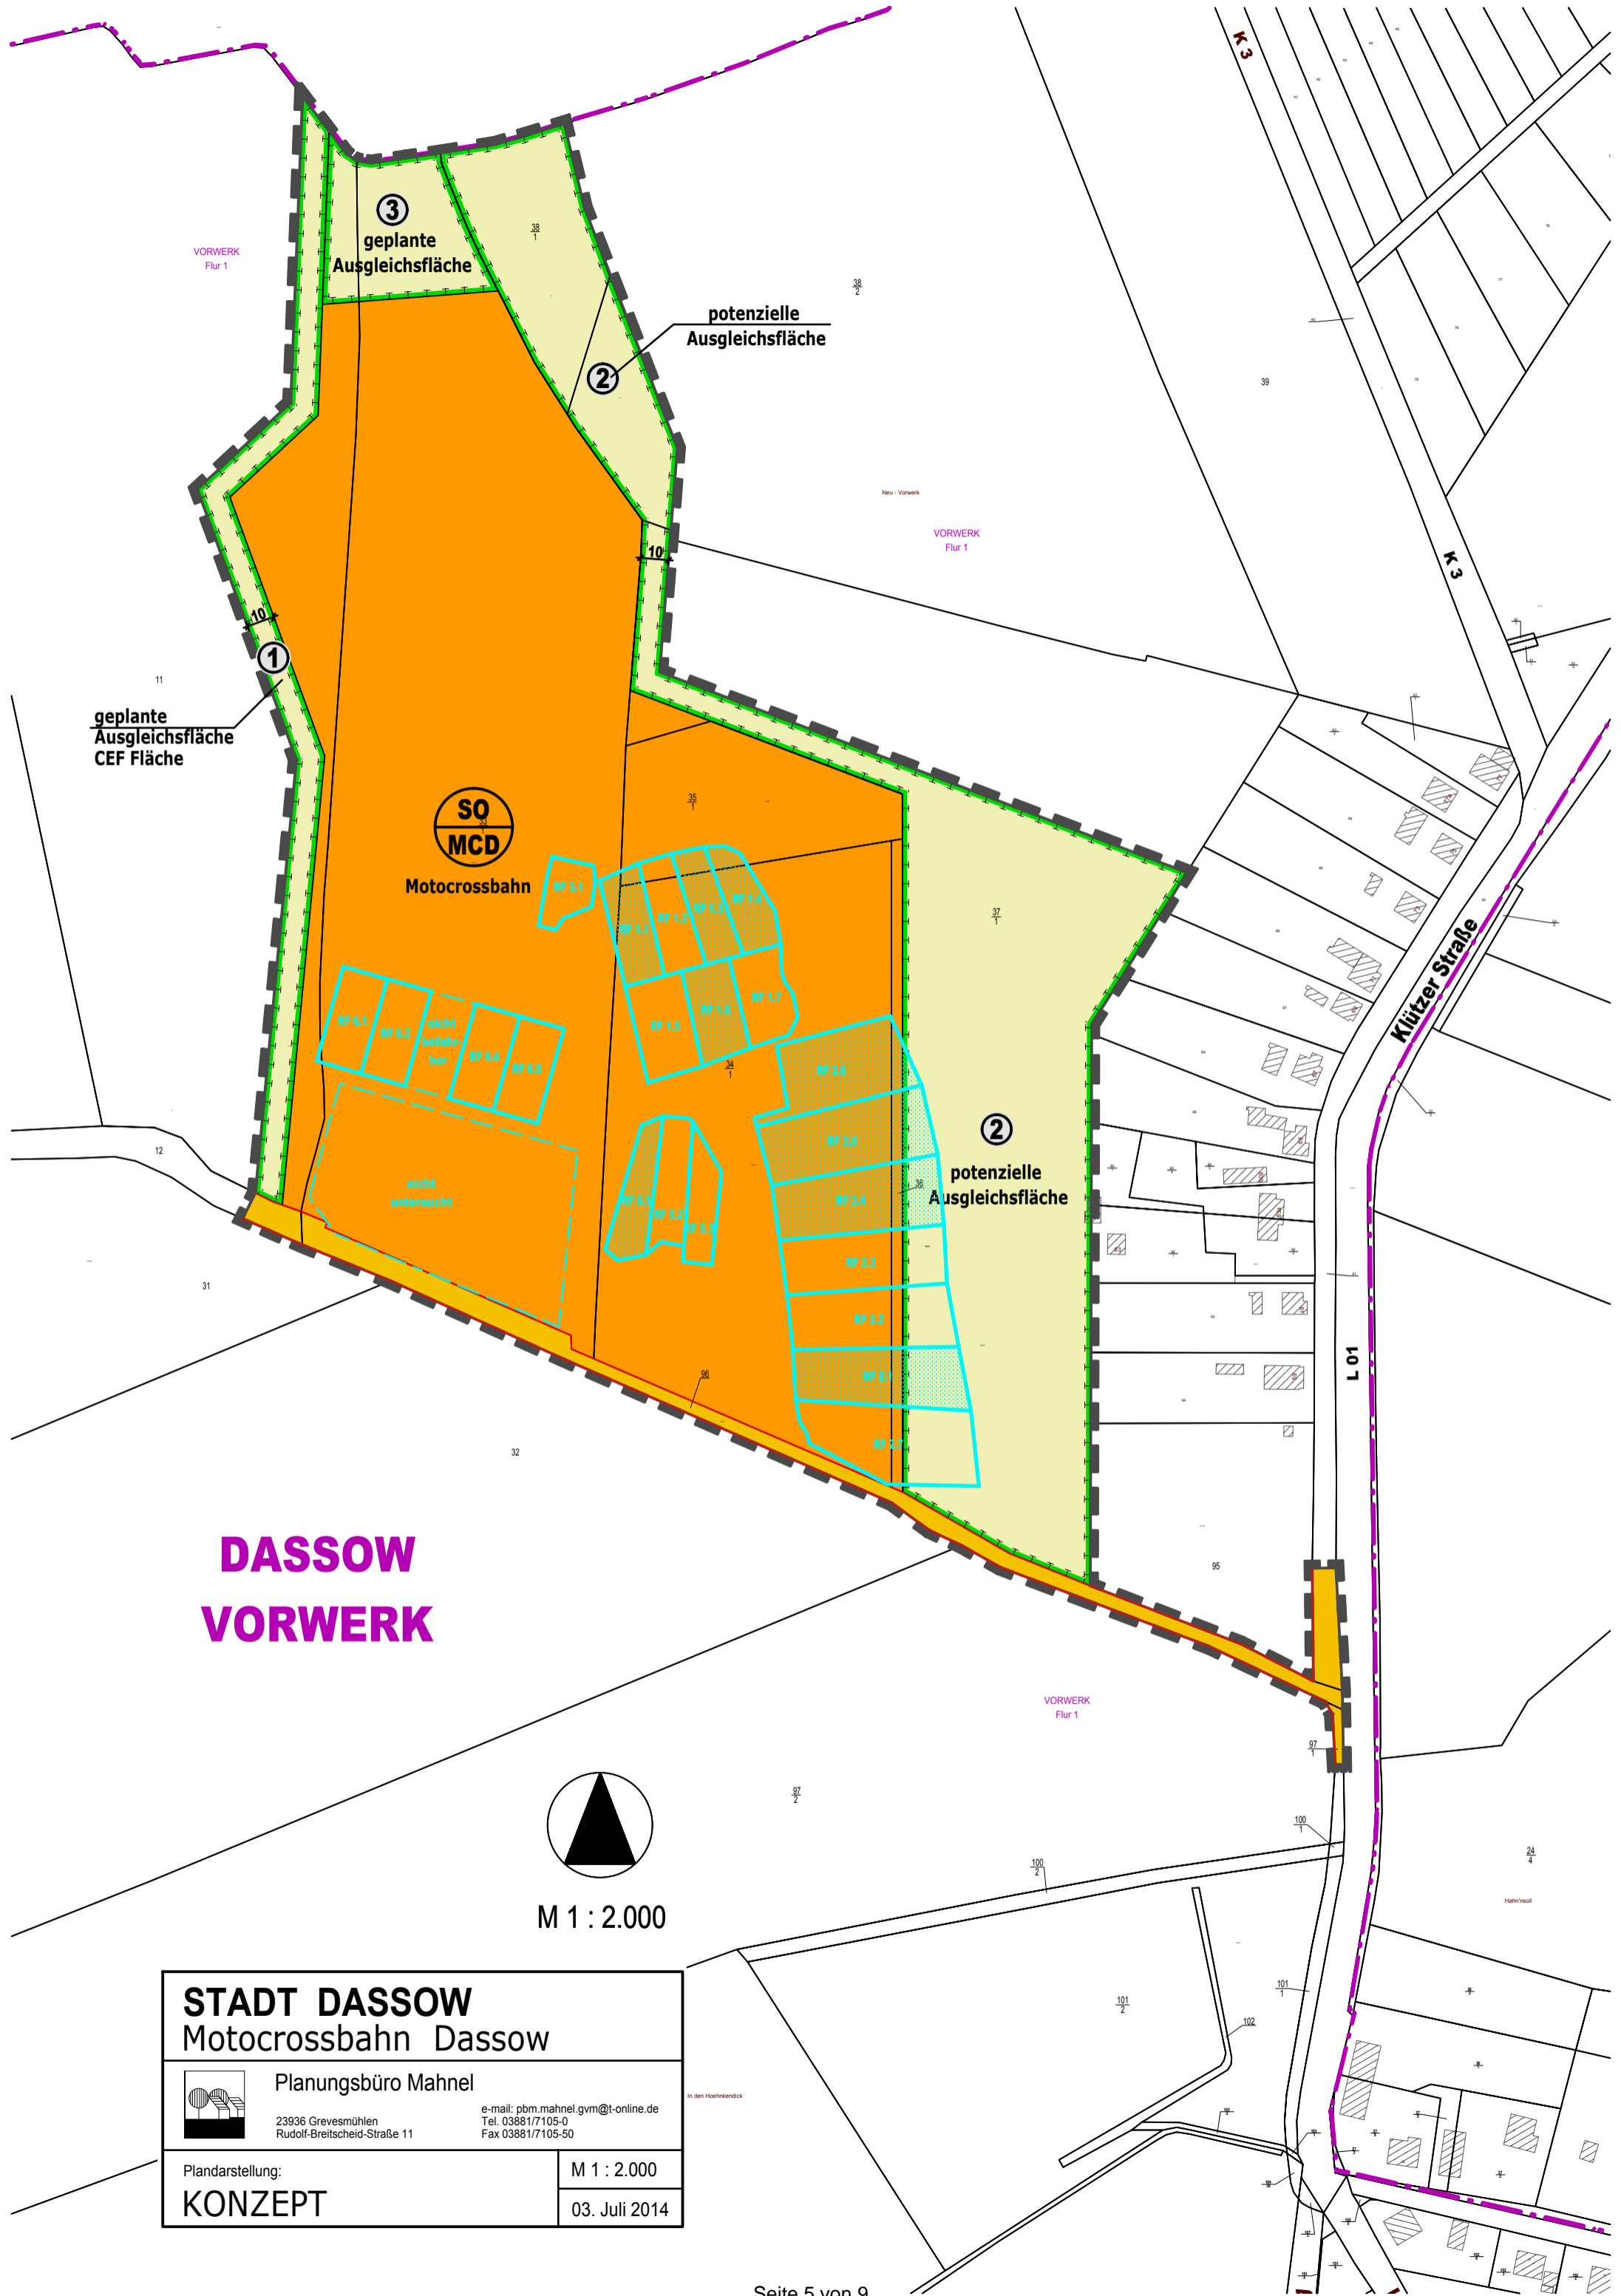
K 3

3
geplante
Ausgleichsfläche

38
1

VORWERK
Flur 1

38
2

potenzielle
Ausgleichsfläche

2

39

Neu - Vorwerk

VORWERK
Flur 1

K 3

10

10

1

11

geplante
Ausgleichsfläche
CEF Fläche

35
1

SO
MCD
Motocrossbahn

RF 3.1

RF 1.1

RF 1.2

RF 1.3

RF 1.4

RF 1.5

RF 1.6

RF 1.7

37
1

Klützer Straße

RF 6.1

RF 6.2

nicht
befahr-
bar

RF 6.4

RF 6.5

34
1

RF 2.6

RF 2.5

2

potenzielle
Ausgleichsfläche

12

RF 5.1

RF 5.2

RF 5.3

RF 2.4

36

nicht
untersucht

RF 2.3

31

RF 2.2

L 01

96

RF 2.1

RF 2.7

32

DASSOW
VORWERK

95

VORWERK
Flur 1

97
1

97
2

100
1

24
4

100
2

M 1 : 2.000

STADT DASSOW
Motocrossbahn Dassow

101
1

101
2

102

Planungsbüro Mahnel

23936 Grevesmühlen
Rudolf-Breitscheid-Straße 11

e-mail: pbm.mahnel.gvm@t-online.de
Tel. 03881/7105-0
Fax 03881/7105-50

In den Hoehnkendick

Plandarstellung:
KONZEPT

M 1 : 2.000

03. Juli 2014

Seite 5 von 9